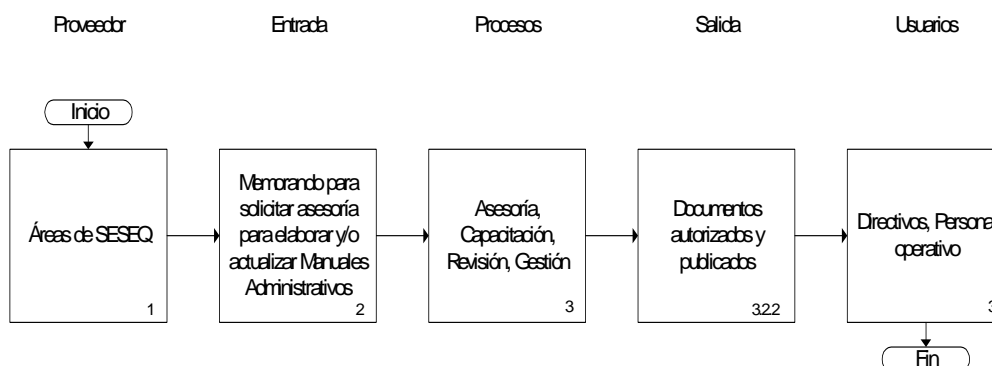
Proveedor

Entrada

Procesos

Salida

Usuarios

Inicio

Áreas de SESEQ

1

Memorando para solicitar asesoría para elaborar y/o actualizar Manuales Administrativos

2

Asesoría, Capacitación, Revisión, Gestión

3

Documentos autorizados y publicados

3.2.2

Directivos, Persona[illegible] operativo

3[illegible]

Fin